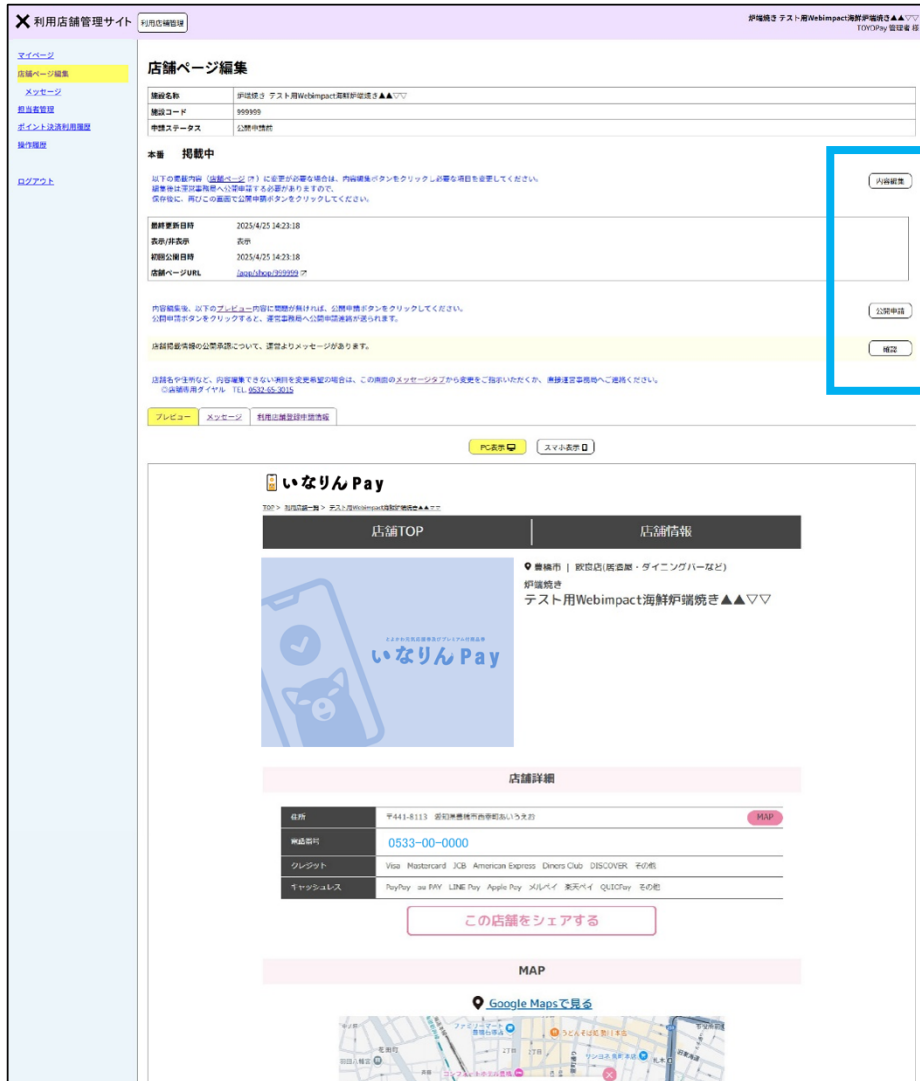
利用店舗管理サイト 利用店舗管理

炉端焼き テスト用Webimpact海鮮炉端焼き▲▲▽▽
TOYOPay 管理者 様

マイページ
店舗ページ編集
メッセージ
担当者管理
ポイント決済利用履歴
操作履歴
ログアウト

店舗ページ編集

| 施設名称 | 炉端焼き テスト用Webimpact海鮮炉端焼き▲▲▽▽ |
|---|---|
| 施設コード | 999999 |
| 申請ステータス | 公開申請前 |

本番 掲載中

以下の掲載内容（店舗ページ）に変更が必要な場合は、内容編集ボタンをクリックし必要な項目を変更してください。
編集後は深沢事務局へ公開申請する必要がありますので、
保存後に、再びこの画面で公開申請ボタンをクリックしてください。

内容編集

| 最終更新日時 | 2025/4/25 14:23:18 |
|---|---|
| 表示/非表示 | 表示 |
| 初回公開日時 | 2025/4/25 14:23:18 |
| 店舗ページURL | /app/shop/999999 |

内容編集後、以下のプレビュー内容に問題が無ければ、公開申請ボタンをクリックしてください。
公開申請ボタンをクリックすると、運営事務局へ公開申請連絡が送られます。

公開申請

店舗掲載情報の公開承認について、運営よりメッセージがあります。

確認

店舗名や住所など、内容編集できない項目を変更希望の場合は、この画面のメッセージタブから変更をご指示いただくか、直接運営事務局へご連絡ください。
◎店舗専用ダイヤル TEL 0532-65-3015

プレビュー メッセージ 利用店舗登録申請情報

PC表示 スマホ表示

いなりんPay

TOP > 利用店舗一覧 > テスト用Webimpact海鮮炉端焼き▲▲▽▽

店舗TOP 店舗情報

豊橋市 | 飲食店(居酒屋・ダイニングバーなど)
炉端焼き
テスト用Webimpact海鮮炉端焼き▲▲▽▽

いなりんPay

店舗詳細

| 住所 | 〒441-8113 愛知県豊橋市西幸町あいうえお MAP |
|---|---|
| 電話番号 | 0533-00-0000 |
| クレジット | Visa Mastercard JCB American Express Diners Club DISCOVER その他 |
| キャッシュレス | PayPay au PAY LINE Pay Apple Pay メルペイ 楽天ペイ QUICPay その他 |

この店舗をシェアする

MAP

Google Mapsで見る